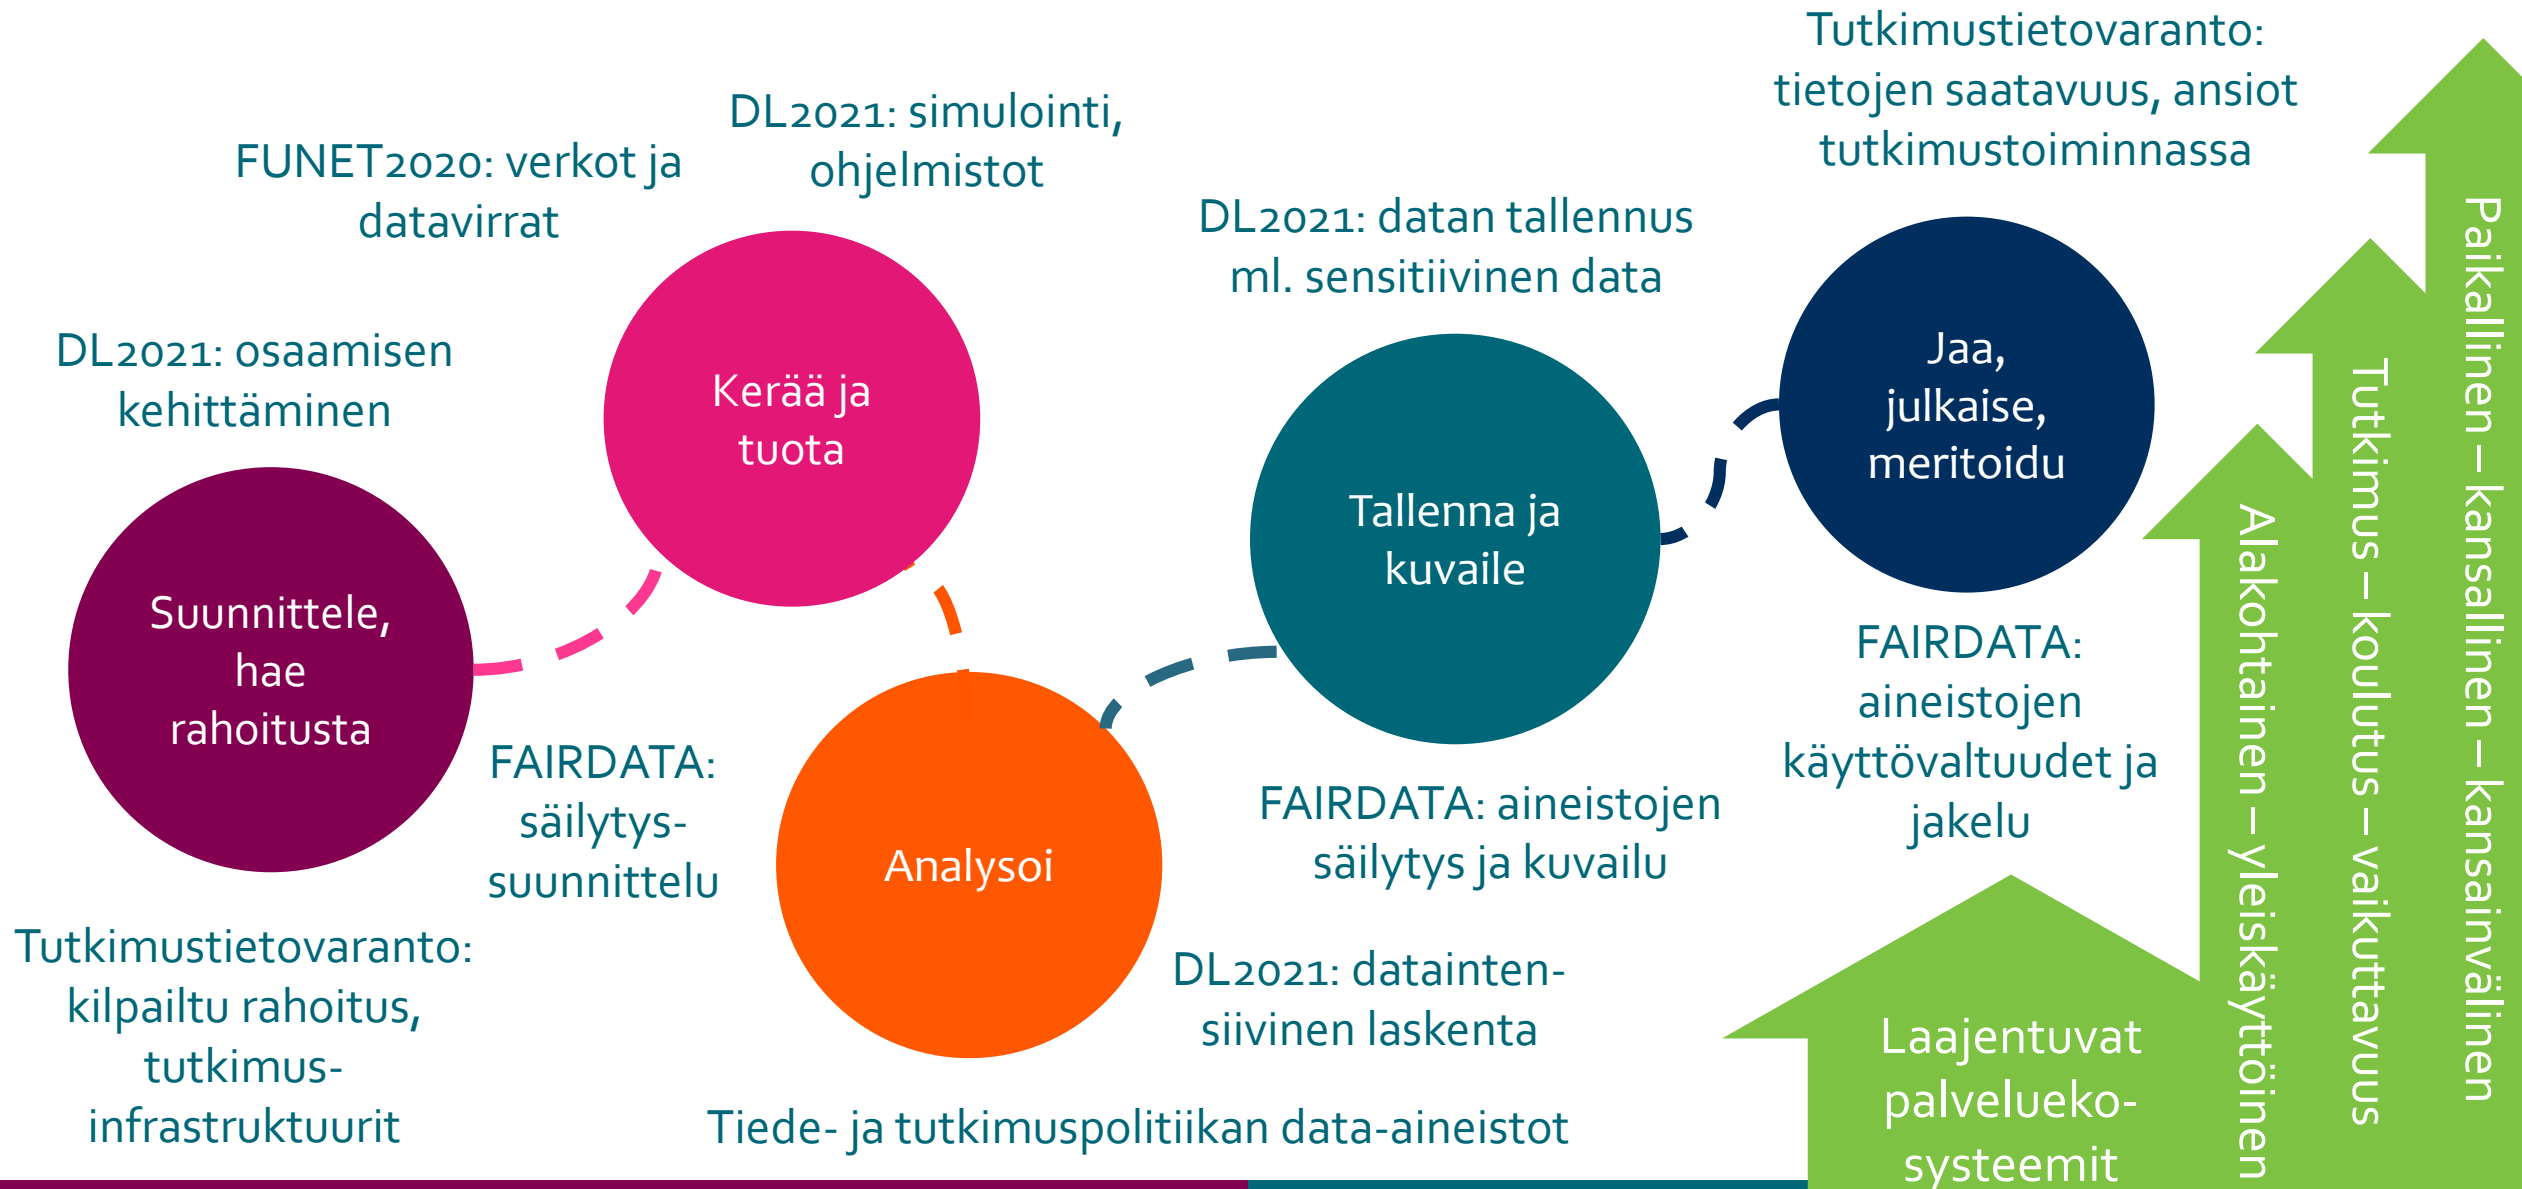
Tutkimustietovaranto: tietojen saatavuus, ansiot tutkimustoiminnassa

DL2021: simulointi, ohjelmistot

FUNET2020: verkot ja datavirrat

DL2021: datan tallennus ml. sensitiivinen data

DL2021: osaamisen kehittäminen

Kerää ja tuota

Jaa, julkaise, meritoidu

Tallenna ja kuvaile

Suunnittele, hae rahoitusta

FAIRDATA: aineistojen käyttövaltuudet ja jakelu

FAIRDATA: säilytys-suunnittelu

Analysoi

FAIRDATA: aineistojen säilytys ja kuvailu

Tutkimustietovaranto: kilpailtu rahoitus, tutkimus-infrastruktuurit

DL2021: datainten-siivinen laskenta

Tiede- ja tutkimuspolitiikan data-aineistot

Laajentuvat palveluekosysteemit

Alakohtainen – yleiskäyttöinen

Tutkimus – koulutus – vaikuttavuus

Paikallinen – kansallinen – kansainvälinen